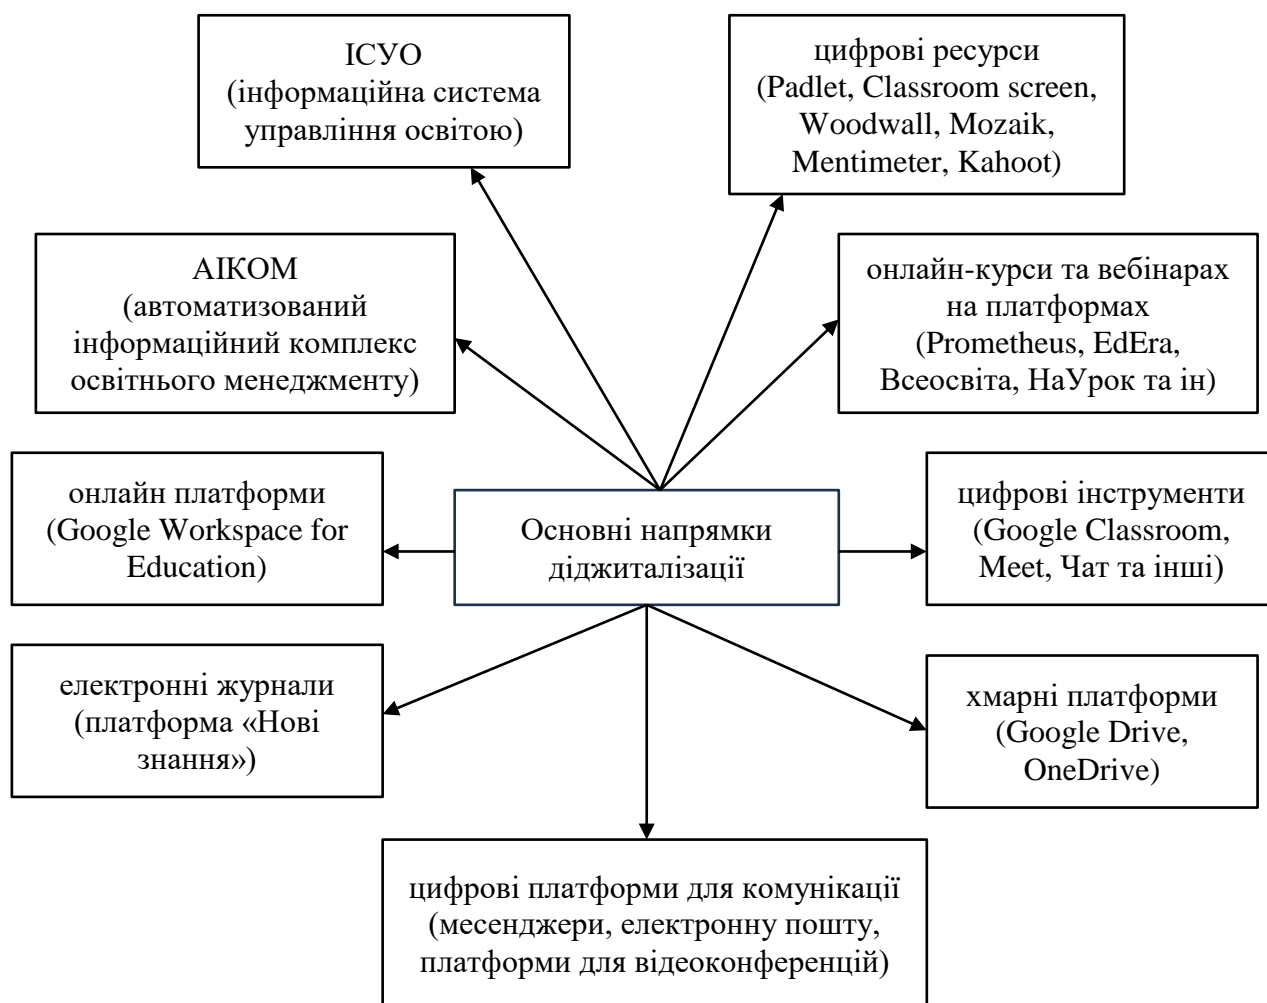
ІСУО
(інформаційна система управління освітою)

цифрові ресурси
(Padlet, Classroom screen, Woodwall, Mozaik, Mentimeter, Kahoot)

АІКОМ
(автоматизований інформаційний комплекс освітнього менеджменту)

онлайн-курси та вебінарах на платформах
(Prometheus, EdEra, Всеосвіта, НаУрок та ін)

онлайн платформи
(Google Workspace for Education)

Основні напрямки діджиталізації

цифрові інструменти
(Google Classroom, Meet, Чат та інші)

електронні журнали
(платформа «Нові знання»)

хмарні платформи
(Google Drive, OneDrive)

цифрові платформи для комунікації
(месенджери, електронну пошту, платформи для відеоконференцій)